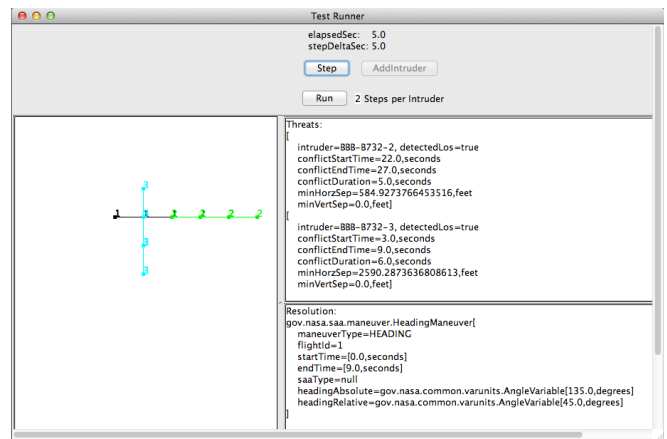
Test Runner

elapsedSec: 5.0
stepDeltaSec: 5.0

Step AddIntruder

Run 2 Steps per Intruder

3
1 1 2 2 2 2
3
3

Threats:
[
intruder=BBB-B732-2, detectedLos=true
conflictStartTime=22.0,seconds
conflictEndTime=27.0,seconds
conflictDuration=5.0,seconds
minHorzSep=584.9273766453516,feet
minVertSep=0.0,feet]
[
intruder=BBB-B732-3, detectedLos=true
conflictStartTime=3.0,seconds
conflictEndTime=9.0,seconds
conflictDuration=6.0,seconds
minHorzSep=2590.2873636808613,feet
minVertSep=0.0,feet]

Resolution:
gov.nasa.saa.maneuver.HeadingManeuver[
maneuverType=HEADING
flightId=1
startTime=[0.0,seconds]
endTime=[9.0,seconds]
saaType=null
headingAbsolute=gov.nasa.common.varunits.AngleVariable[135.0,degrees]
headingRelative=gov.nasa.common.varunits.AngleVariable[45.0,degrees]
]